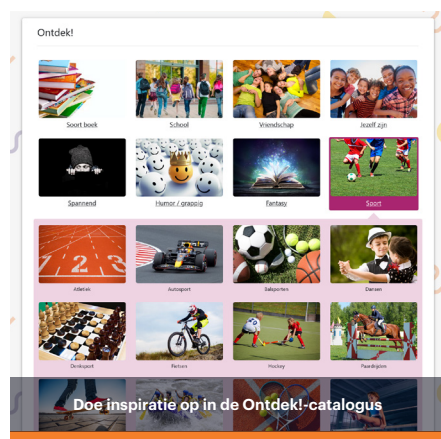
Ontdek!

Soort boek

School

Vriendschap

Jezelf zijn

Spannend

Humor / grappig

Fantasy

Sport

Atletiek

Autosport

Balsporten

Dansen

Denksport

Fietsen

Hockey

Paardrijden

Doe inspiratie op in de Ontdek!-catalogus